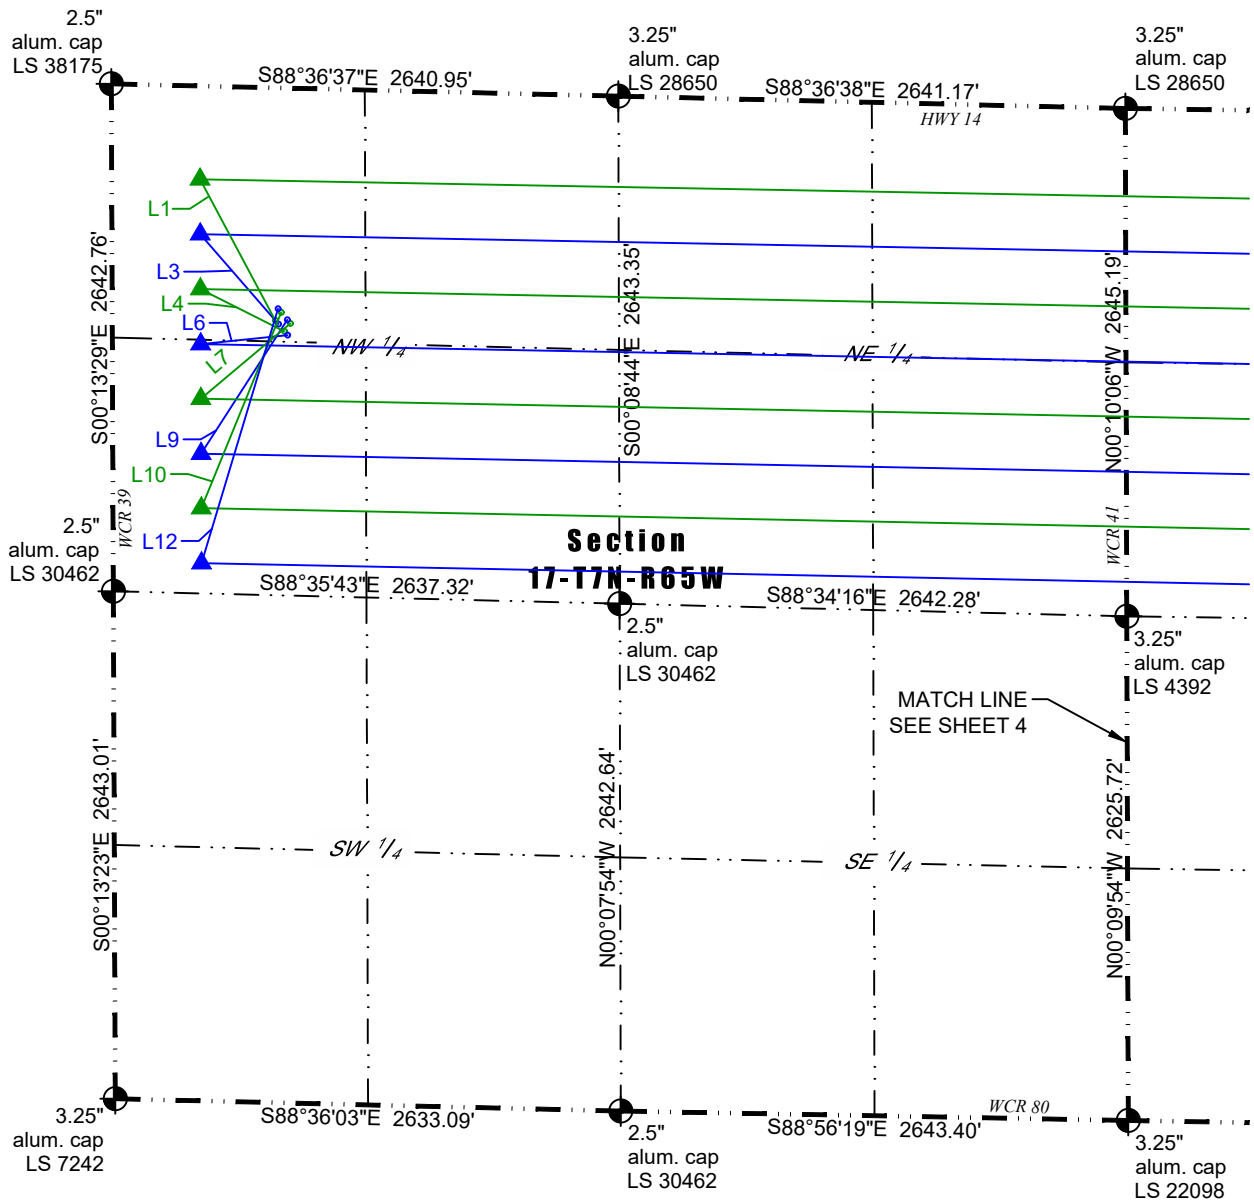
2.5"
alum. cap
LS 38175

S88°36'37"E 2640.95'

3.25"
alum. cap
LS 28650

S88°36'38"E 2641.17'

HWY 14

3.25"
alum. cap
LS 28650

L1
L3
L4
L6
L7
L9
L10
L12

S00°13'29"E 2642.76'

NW $^1/_4$

S00°08'44"E 2643.35'

NE $^1/_4$

N00°10'06"W 2645.19'

WCR 39

WCR 41

2.5"
alum. cap
LS 30462

Section
17-T7N-R65W

S88°35'43"E 2637.32'

S88°34'16"E 2642.28'

2.5"
alum. cap
LS 30462

3.25"
alum. cap
LS 4392

MATCH LINE
SEE SHEET 4

S00°13'23"E 2643.01'

SW $^1/_4$

N00°07'54"W 2642.64'

SE $^1/_4$

N00°09'54"W 2625.72'

3.25"
alum. cap
LS 7242

S88°36'03"E 2633.09'

2.5"
alum. cap
LS 30462

S88°56'19"E 2643.40'

WCR 80

3.25"
alum. cap
LS 22098